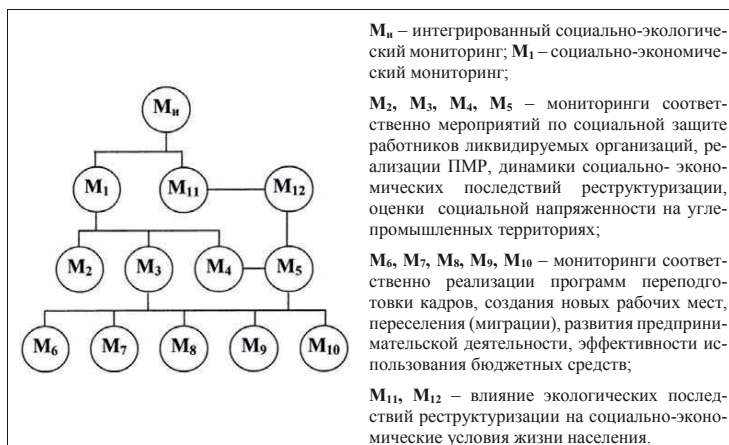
$M_и$

$M_1$ $M_{11}$ $M_{12}$

$M_2$ $M_3$ $M_4$ $M_5$

$M_6$ $M_7$ $M_8$ $M_9$ $M_{10}$

**$M_и$** – интегрированный социально-экологический мониторинг; **$M_1$** – социально-экономический мониторинг;

**$M_2$, $M_3$, $M_4$, $M_5$** – мониторинги соответственно мероприятий по социальной защите работников ликвидируемых организаций, реализации ПМР, динамики социально- экономических последствий реструктуризации, оценки социальной напряженности на углепромышленных территориях;

**$M_6$, $M_7$, $M_8$, $M_9$, $M_{10}$** – мониторинги соответственно реализации программ переподготовки кадров, создания новых рабочих мест, переселения (миграции), развития предпринимательской деятельности, эффективности использования бюджетных средств;

**$M_{11}$, $M_{12}$** – влияние экологических последствий реструктуризации на социально-экономические условия жизни населения.